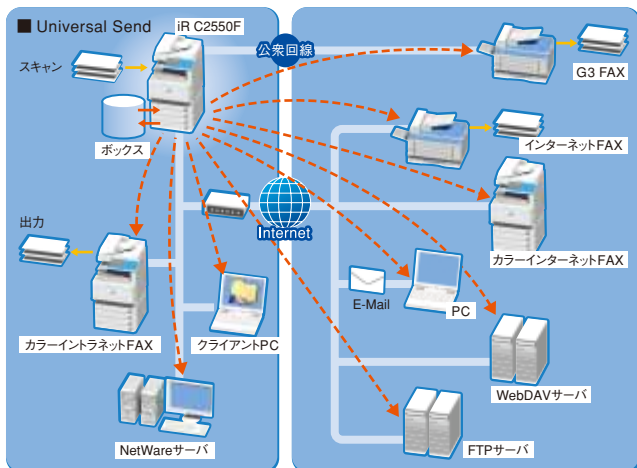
■ Universal Send

iR C2550F

スキャン

公衆回線

G3 FAX

ボックス

インターネットFAX

Internet

カラーインターネットFAX

出力

E-Mail

PC

カラーイントラネットFAX

クライアントPC

WebDAVサーバ

NetWareサーバ

FTPサーバ